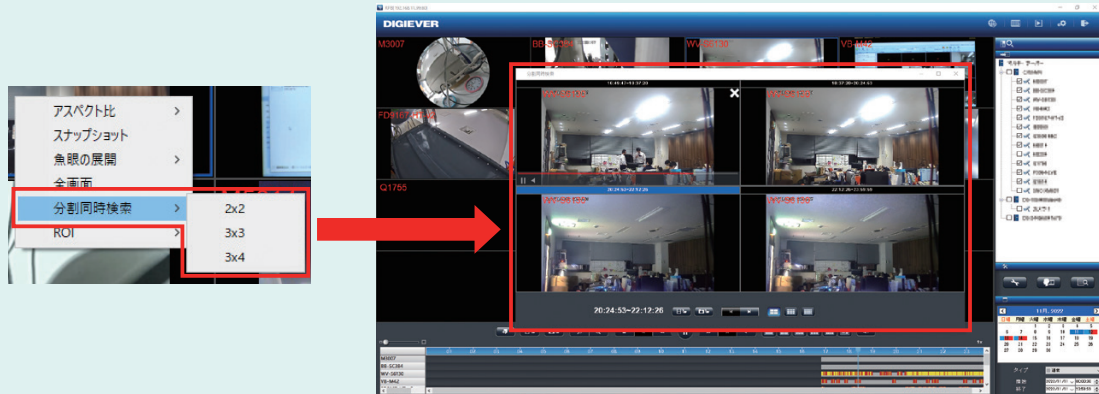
アスペクト比
スナップショット
魚眼の展開
全画面
分割同時検索
ROI

2x2
3x3
3x4

DIGIEVER

M3007
BB-SC384
WV-S8130
VS-M42
FD9167-HT-v2
Q1755

分割同時検索

20:24:53~22:12:26

M3007
BB-SC384
WV-S8130
VS-M42